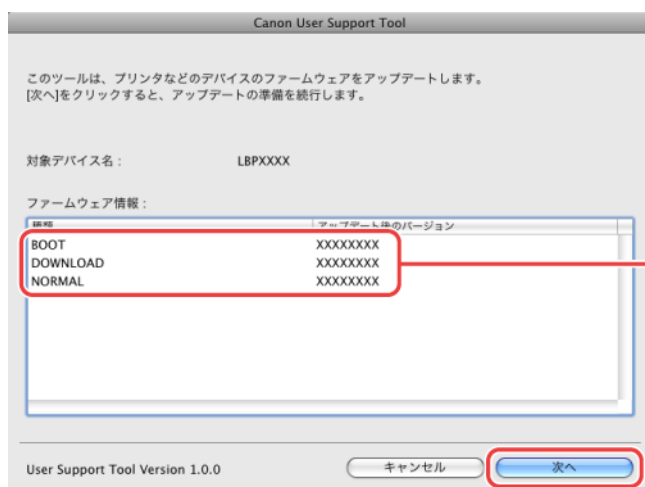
Canon User Support Tool

このツールは、プリンタなどのデバイスのファームウェアをアップデートします。
[次へ]をクリックすると、アップデートの準備を続行します。

対象デバイス名：  LBPXXXX

ファームウェア情報：

| 種類 | アップデート後のバージョン |
|---|---|
| BOOT | XXXXXXXX |
| DOWNLOAD | XXXXXXXX |
| NORMAL | XXXXXXXX |

User Support Tool Version 1.0.0

キャンセル

次へ